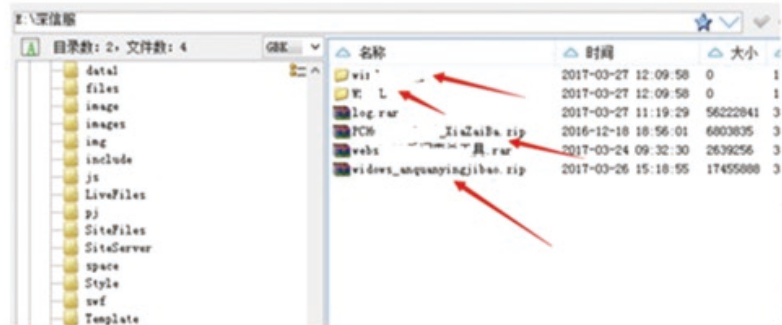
X:\深信服

目录数: 2, 文件数: 4 GBK

data1
files
image
images
img
include
js
LiveFiles
pj
SiteFiles
SiteServer
space
Style
swf
Template

| 名称 | 时间 | 大小 | |
|---|---|---|---|
| wi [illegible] | 2017-03-27 12:09:58 | 0 | 1 |
| W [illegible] L | 2017-03-27 12:09:58 | 0 | 1 |
| log.rar | 2017-03-27 11:19:29 | 56222841 | 3 |
| PCH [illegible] XiaZaiBa.zip | 2016-12-18 18:56:01 | 6803835 | 3 |
| webs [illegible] 具.rar | 2017-03-24 09:32:30 | 2639256 | 3 |
| widows_anquanyingjibao.zip | 2017-03-26 15:18:55 | 17455888 | 3 |